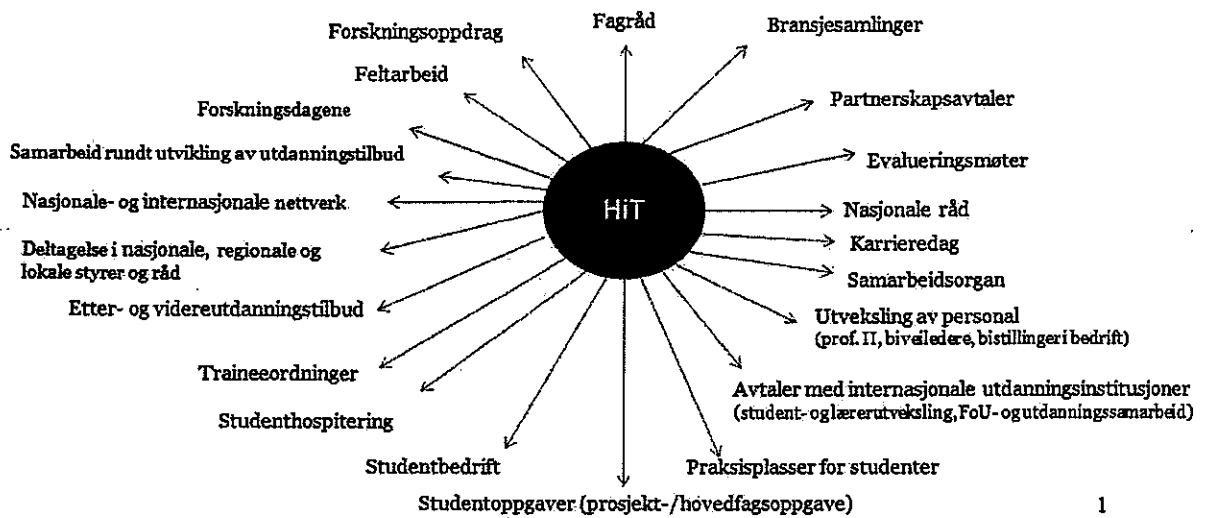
Forskningsoppdrag

Fagråd

Bransjesamlinger

Feltarbeid

Partnerskapsavtaler

Forskningsdagene

Samarbeid rundt utvikling av utdanningstilbud

Evalueringsmøter

Nasjonale- og internasjonale nettverk

HiT

Nasjonale råd

Deltagelse i nasjonale, regionale og lokale styrer og råd

Karrieredag

Samarbeidsorgan

Etter- og videreutdanningstilbud

Utveksling av personal (prof. II, biveiledere, bistillinger i bedrift)

Traineeordninger

Avtaler med internasjonale utdanningsinstitusjoner (student- og lærerutveksling, FoU- og utdanningssamarbeid)

Studenthospitering

Studentbedrift

Praksisplasser for studenter

Studentoppgaver (prosjekt-/hovedfagsoppgave)

1